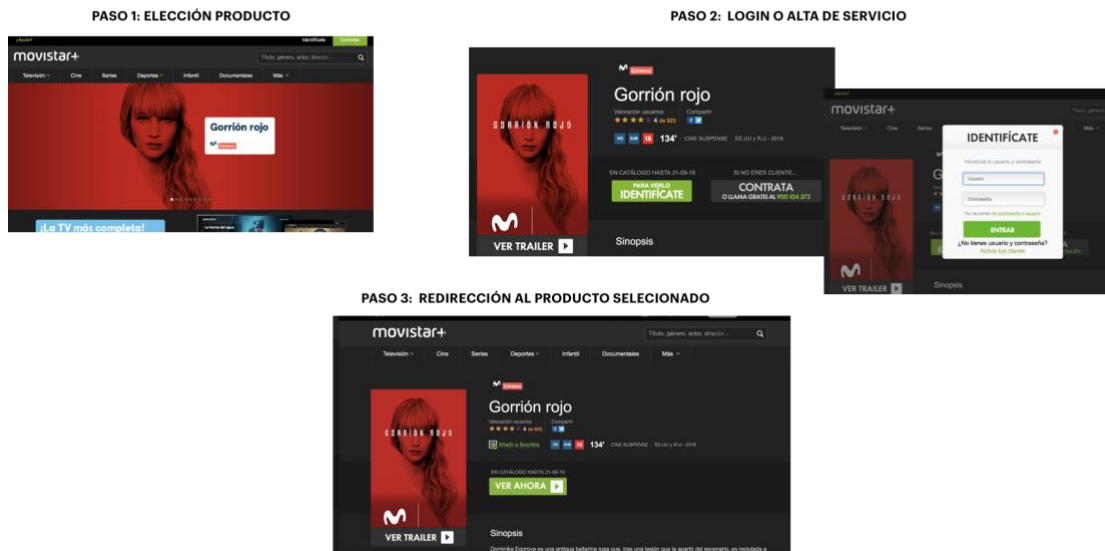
PASO 1: ELECCIÓN PRODUCTO

¿Ayuda?
Identifícate
Contratar
movistar+
Título, género, actor, director...
Televisión
Cine
Series
Deportes
Infantil
Documentales
Más

Gorrión rojo
Estreno

¡La TV más completa!

PASO 2: LOGIN O ALTA DE SERVICIO

Estreno
Gorrión rojo
Valoración usuarios
Compartir
4 de 825
GORRIÓN ROJO
VO
SUB
18
134'
CINE SUSPENSE
EE.UU y R.U. - 2018
EN CATÁLOGO HASTA 21-09-19
PARA VERLO
IDENTIFÍCATE
SI NO ERES CLIENTE...
CONTRATA
O LLAMA GRATIS AL 900 104 373
VER TRAILER
Sinopsis

movistar+
Televisión
Cine
Series
IDENTIFÍCATE
Introduce tu usuario y contraseña
Usuario
Contraseña
No recuerdo mi contraseña o usuario
ENTRAR
¿No tienes usuario y contraseña?
Activa tus claves
VER TRAILER
Sinopsis

PASO 3: REDIRECCIÓN AL PRODUCTO SELECIONADO

movistar+
Título, género, actor, director...
Televisión
Cine
Series
Deportes
Infantil
Documentales
Más
Estreno
Gorrión rojo
Valoración usuarios
Compartir
4 de 825
GORRIÓN ROJO
Añadir a favoritos
VO
SUB
18
134'
CINE SUSPENSE
EE.UU y R.U. - 2018
EN CATÁLOGO HASTA 21-09-19
VER AHORA
VER TRAILER
Sinopsis
Dominika Egorova es una antigua bailarina rusa que, tras una lesión que la apartó del escenario, es reclutada a